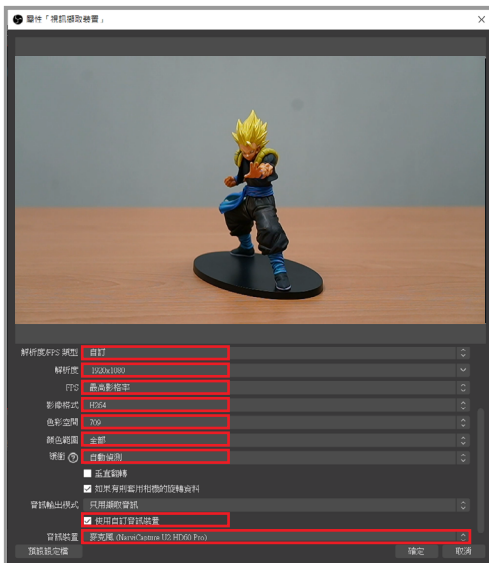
屬性「視訊擷取裝置」

解析度/FPS 類型 自訂

解析度 1920x1080

FPS 最高影格率

影像格式 H264

色彩空間 709

顏色範圍 全部

緩衝 ? 自動偵測

垂直翻轉

如果有則套用相機的旋轉資料

音訊輸出模式 只用擷取音訊

使用自訂音訊裝置

音訊裝置 麥克風 (NaveCamera U2 HD60 Pro)

預設設定檔 確定 取消